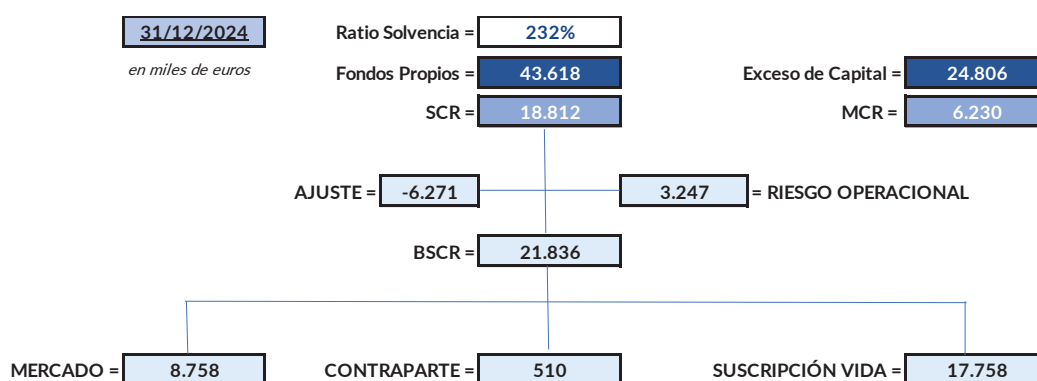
31/12/2024

en miles de euros

Ratio Solvencia = 232%

Fondos Propios = 43.618

Exceso de Capital = 24.806

SCR = 18.812

MCR = 6.230

AJUSTE = -6.271

3.247 = RIESGO OPERACIONAL

BSCR = 21.836

MERCADO = 8.758

CONTRAPARTE = 510

SUSCRIPCIÓN VIDA = 17.758